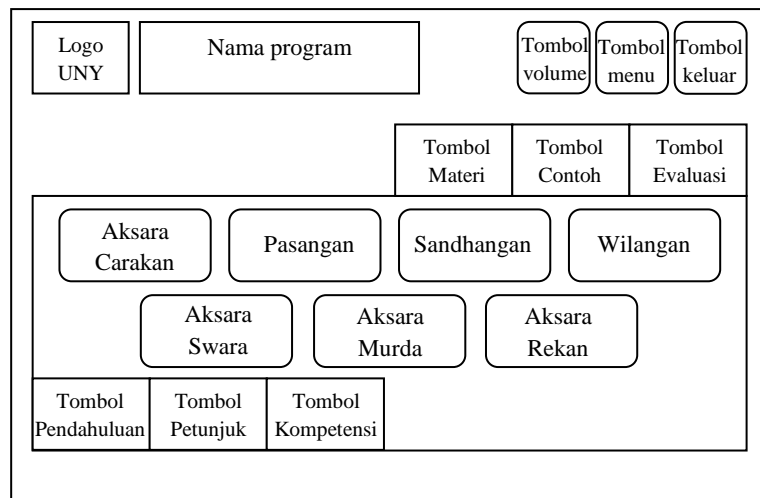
Logo UNY

Nama program

Tombol volume

Tombol menu

Tombol keluar

Tombol Materi

Tombol Contoh

Tombol Evaluasi

Aksara Carakan

Pasangan

Sandhangan

Wilangan

Aksara Swara

Aksara Murda

Aksara Rekan

Tombol Pendahuluan

Tombol Petunjuk

Tombol Kompetensi